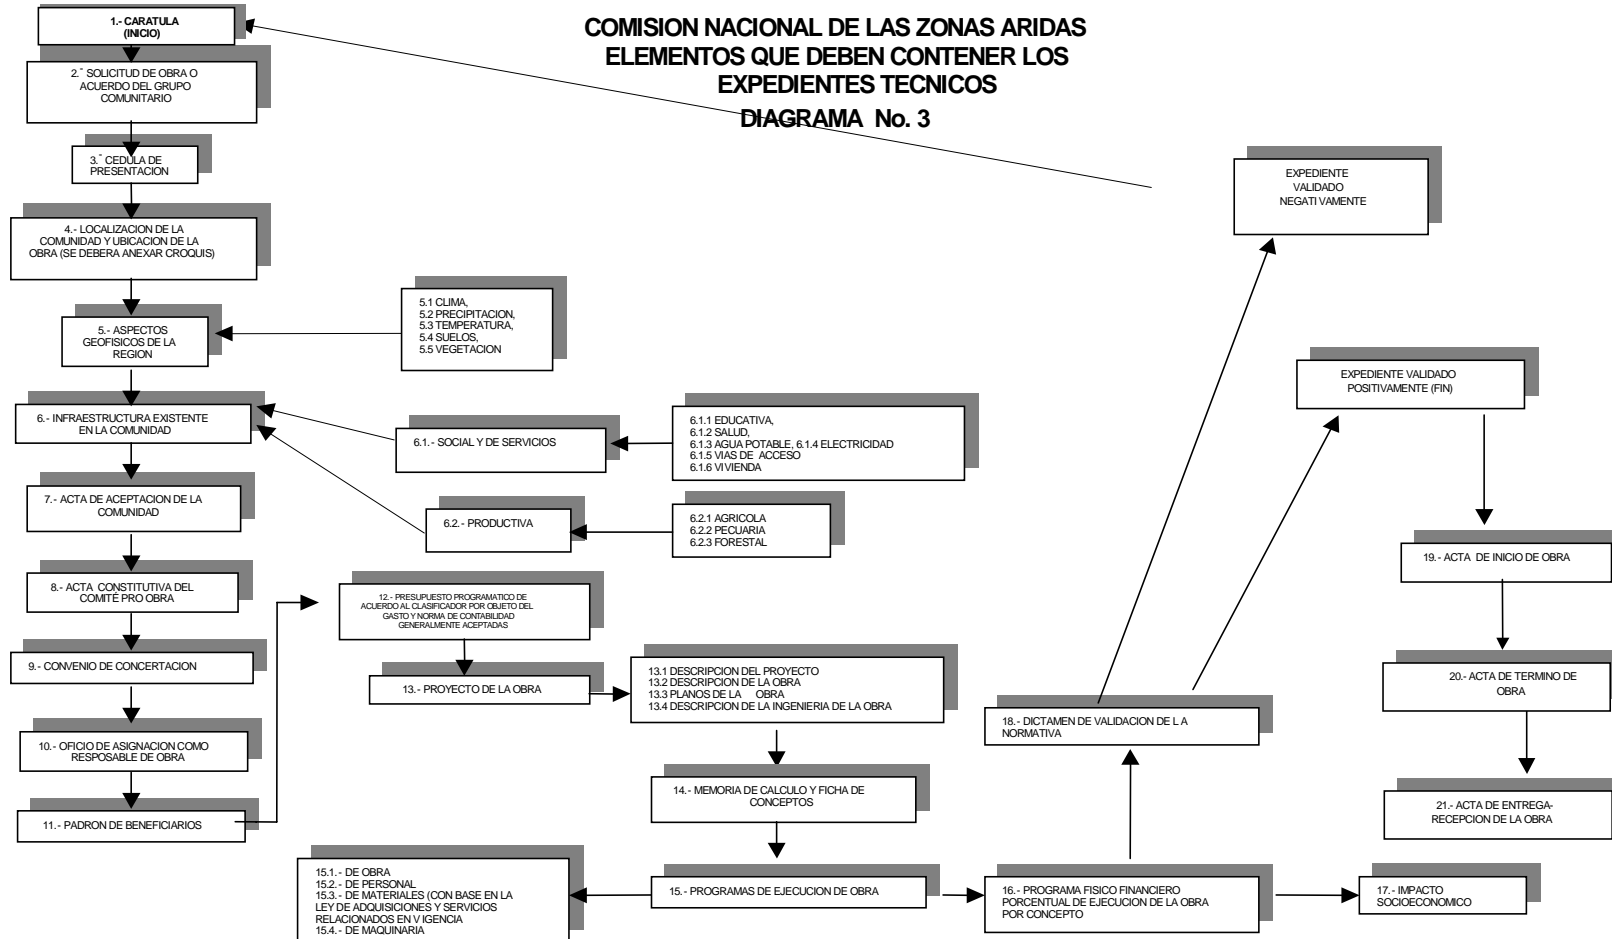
COMISION NACIONAL DE LAS ZONAS ARIDAS
ELEMENTOS QUE DEBEN CONTENER LOS EXPEDIENTES TECNICOS
DIAGRAMA No. 3

1.- CARATULA (INICIO)

2.- SOLICITUD DE OBRA O ACUERDO DEL GRUPO COMUNITARIO

3.- CEDULA DE PRESENTACION

4.- LOCALIZACION DE LA COMUNIDAD Y UBICACION DE LA OBRA (SE DEBERA ANEXAR CROQUIS)

5.- ASPECTOS GEOFISICOS DE LA REGION

5.1 CLIMA,
5.2 PRECIPITACION,
5.3 TEMPERATURA,
5.4 SUELOS,
5.5 VEGETACION

6.- INFRAESTRUCTURA EXISTENTE EN LA COMUNIDAD

6.1.- SOCIAL Y DE SERVICIOS

6.1.1 EDUCATIVA,
6.1.2 SALUD,
6.1.3 AGUA POTABLE, 6.1.4 ELECTRICIDAD
6.1.5 VIAS DE ACCESO
6.1.6 VIVIENDA

6.2.- PRODUCTIVA

6.2.1 AGRICOLA
6.2.2 PECUARIA
6.2.3 FORESTAL

7.- ACTA DE ACEPTACION DE LA COMUNIDAD

8.- ACTA CONSTITUTIVA DEL COMITÉ PRO OBRA

9.- CONVENIO DE CONCERTACION

10.- OFICIO DE ASIGNACION COMO RESPOSABLE DE OBRA

11.- PADRON DE BENEFICIARIOS

12.- PRESUPUESTO PROGRAMATICO DE ACUERDO AL CLASIFICADOR POR OBJETO DEL GASTO Y NORMA DE CONTABILIDAD GENERALMENTE ACEPTADAS

13.- PROYECTO DE LA OBRA

13.1 DESCRIPCION DEL PROYECTO
13.2 DESCRIPCION DE LA OBRA
13.3 PLANOS DE LA OBRA
13.4 DESCRIPCION DE LA INGENIERIA DE LA OBRA

14.- MEMORIA DE CALCULO Y FICHA DE CONCEPTOS

15.- PROGRAMAS DE EJECUCION DE OBRA

15.1.- DE OBRA
15.2.- DE PERSONAL
15.3.- DE MATERIALES (CON BASE EN LA LEY DE ADQUISICIONES Y SERVICIOS RELACIONADOS EN VIGENCIA
15.4.- DE MAQUINARIA

16.- PROGRAMA FISICO FINANCIERO PORCENTUAL DE EJECUCION DE LA OBRA POR CONCEPTO

17.- IMPACTO SOCIOECONOMICO

18.- DICTAMEN DE VALIDACION DE L A NORMATIVA

EXPEDIENTE VALIDADO NEGATIVAMENTE

EXPEDIENTE VALIDADO POSITIVAMENTE (FIN)

19.- ACTA DE INICIO DE OBRA

20.- ACTA DE TERMINO DE OBRA

21.- ACTA DE ENTREGA-RECEPCION DE LA OBRA